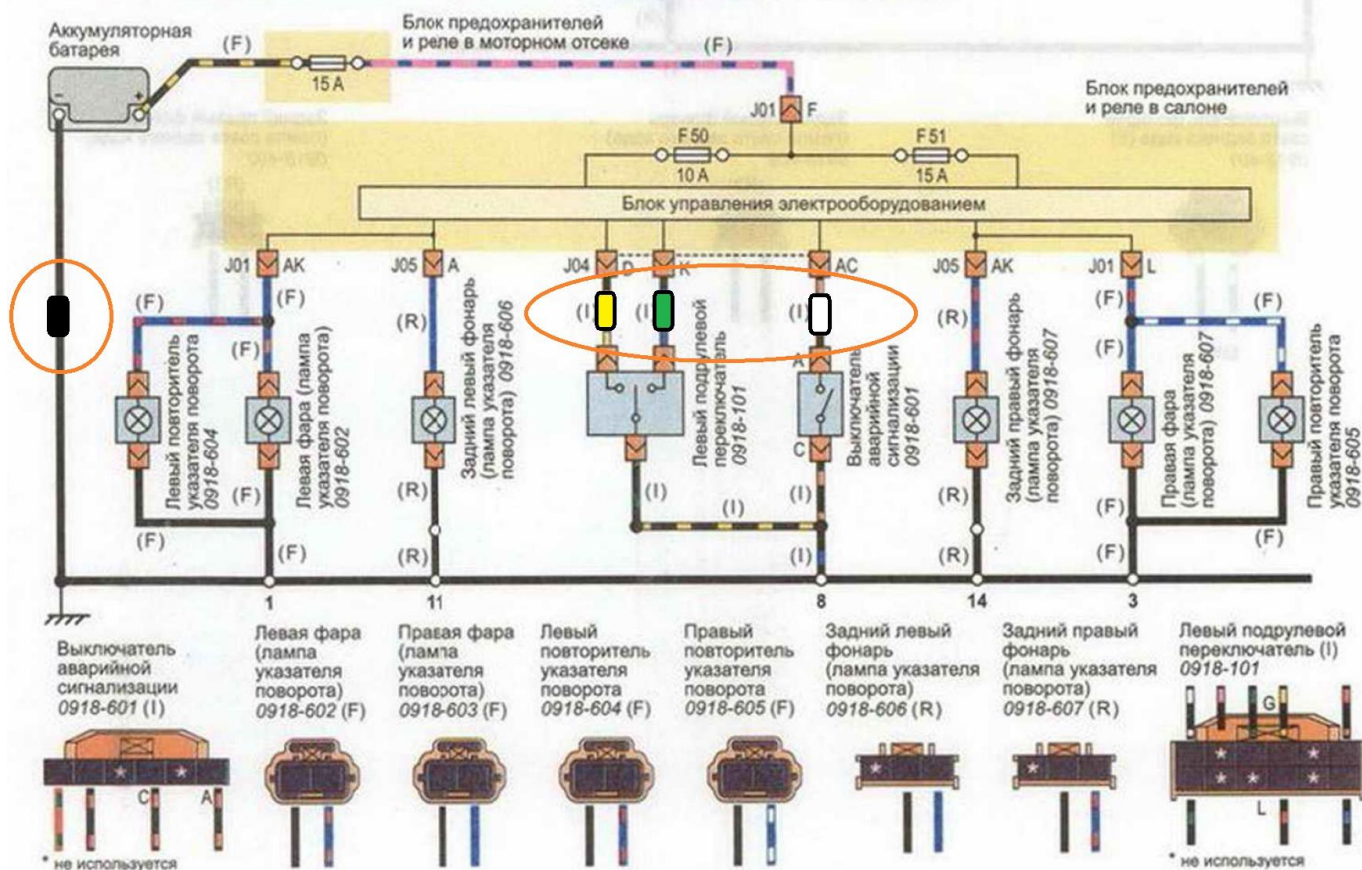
Аккумуляторная батарея

(F)

Блок предохранителей и реле в моторном отсеке

(F)

15 A

J01 F

Блок предохранителей и реле в салоне

F 50
10 A

F 51
15 A

Блок управления электрооборудованием

J01 AK

J05 A

J04 D

K

AC

J05 AK

J01 L

(F)

(F)

(R)

(I)

(I)

(I)

(R)

(F)

(F)

(F)

(F)

(F)

Левый повторитель указателя поворота 0918-604

Левая фара (лампа указателя поворота) 0918-602

Задний левый фонарь (лампа указателя поворота) 0918-606

Левый подрулевой переключатель 0918-101

A

C

Выключатель аварийной сигнализации 0918-601

Задний правый фонарь (лампа указателя поворота) 0918-607

Правая фара (лампа указателя поворота) 0918-607

Правый повторитель указателя поворота 0918-605

(F)

(F)

(R)

(R)

(I)

(I)

(I)

(I)

(R)

(R)

(F)

(F)

(F)

(F)

(F)

1

11

8

14

3

Выключатель аварийной сигнализации 0918-601 (I)

Левая фара (лампа указателя поворота) 0918-602 (F)

Правая фара (лампа указателя поворота) 0918-603 (F)

Левый повторитель указателя поворота 0918-604 (F)

Правый повторитель указателя поворота 0918-605 (F)

Задний левый фонарь (лампа указателя поворота) 0918-606 (R)

Задний правый фонарь (лампа указателя поворота) 0918-607 (R)

Левый подрулевой переключатель (I) 0918-101

C

A

G

L

* не используется

* не используется